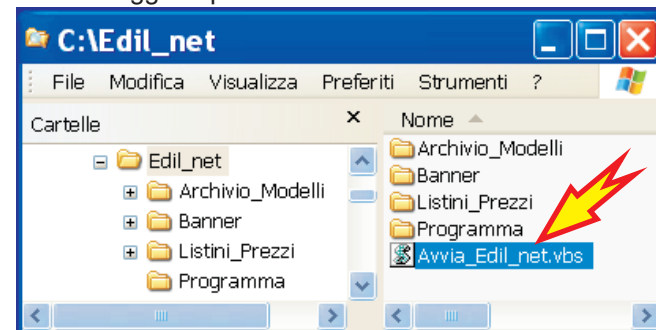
C:\Edil_net

File Modifica Visualizza Preferiti Strumenti ?

Cartelle ×

Edil_net
Archivio_Modelli
Banner
Listini_Prezzi
Programma

Nome

Archivio_Modelli
Banner
Listini_Prezzi
Programma
Avvia_Edil_net.vbs